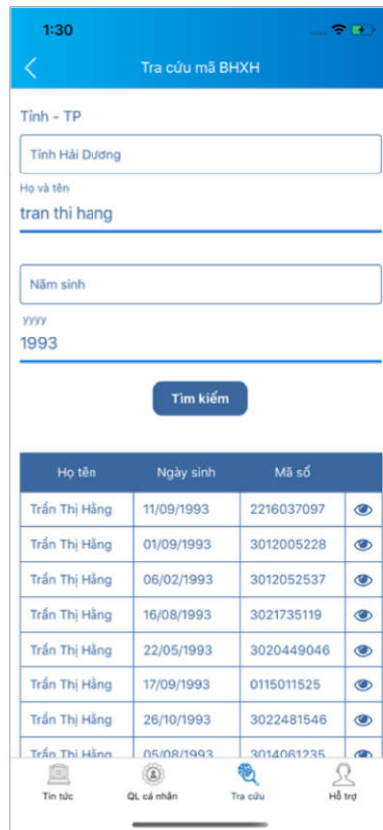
1:30

Tra cứu mã BHXH

Tỉnh - TP

Tỉnh Hải Dương

Họ và tên

tran thi hang

Năm sinh

yyyy

1993

Tìm kiếm

| Họ tên | Ngày sinh | Mã số | |
|---|---|---|---|
| Trần Thị Hằng | 11/09/1993 | 2216037097 | |
| Trần Thị Hằng | 01/09/1993 | 3012005228 | |
| Trần Thị Hằng | 06/02/1993 | 3012052537 | |
| Trần Thị Hằng | 16/08/1993 | 3021735119 | |
| Trần Thị Hằng | 22/05/1993 | 3020449046 | |
| Trần Thị Hằng | 17/09/1993 | 0115011525 | |
| Trần Thị Hằng | 26/10/1993 | 3022481546 | |
| Trần Thị Hằng | 05/08/1993 | 3014061235 | |

Tin tức QL cá nhân Tra cứu Hỗ trợ